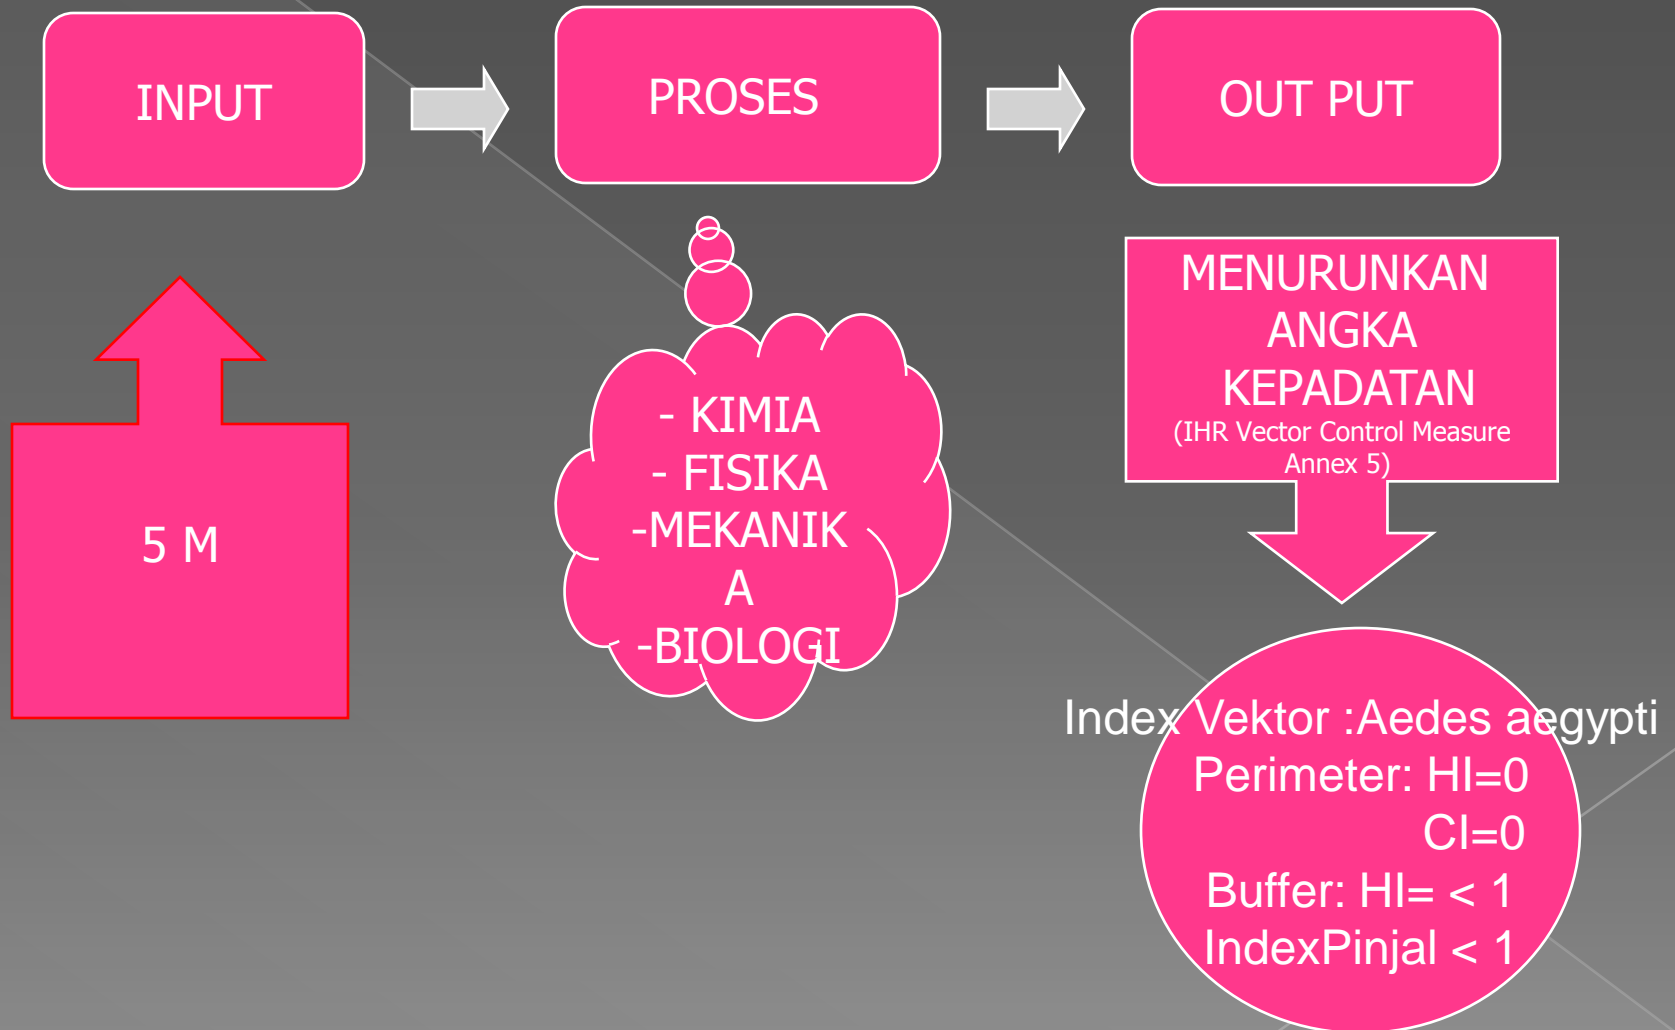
INPUT

PROSES

OUT PUT

5 M

- KIMIA
- FISIKA
-MEKANIKA
-BIOLOGI

MENURUNKAN ANGKA KEPADATAN
(IHR Vector Control Measure Annex 5)

Index Vektor :Aedes aegypti
Perimeter: HI=0
CI=0
Buffer: HI= < 1
IndexPinjal < 1